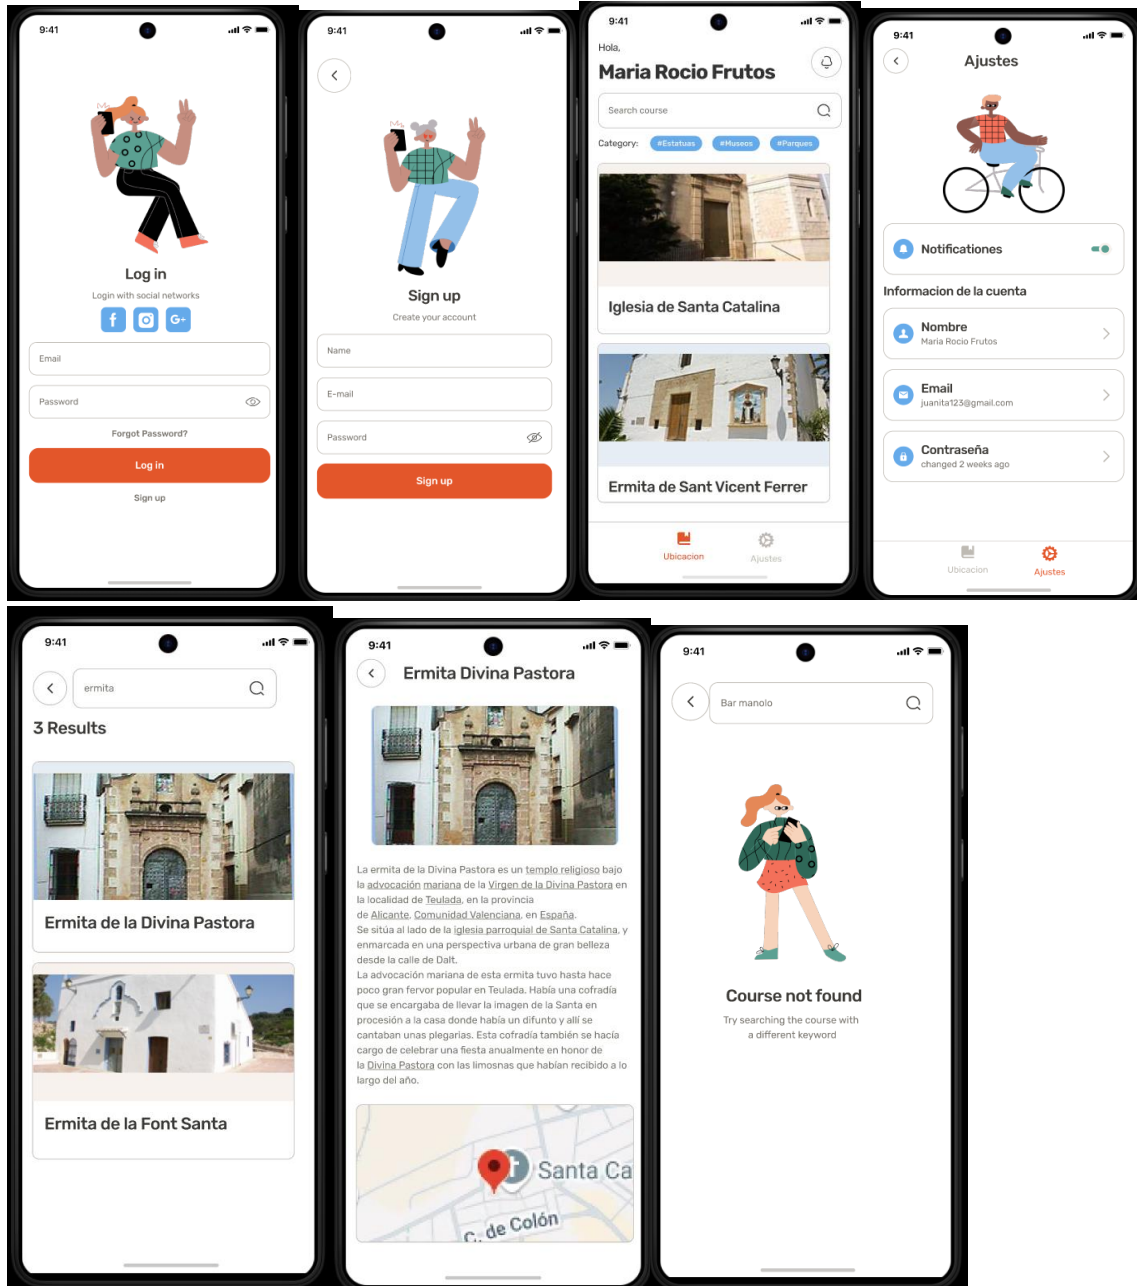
9:41

Log in
Login with social networks
Email
Password
Forgot Password?
Log in
Sign up

9:41

Sign up
Create your account
Name
E-mail
Password
Sign up

9:41
Hola,
Maria Rocio Frutos
Search course
Category: #Estatuas #Museos #Parques
Iglesia de Santa Catalina
Ermita de Sant Vicent Ferrer
Ubicacion
Ajustes

9:41
Ajustes
Notificationes
Informacion de la cuenta
Nombre
Maria Rocio Frutos
Email
juanita123@gmail.com
Contraseña
changed 2 weeks ago
Ubicacion
Ajustes

9:41
ermita
3 Results
Ermita de la Divina Pastora
Ermita de la Font Santa

9:41
Ermita Divina Pastora
La ermita de la Divina Pastora es un templo religioso bajo la advocación mariana de la Virgen de la Divina Pastora en la localidad de Teulada, en la provincia de Alicante, Comunidad Valenciana, en España.
Se sitúa al lado de la iglesia parroquial de Santa Catalina, y enmarcada en una perspectiva urbana de gran belleza desde la calle de Dalt.
La advocación mariana de esta ermita tuvo hasta hace poco gran fervor popular en Teulada. Había una cofradía que se encargaba de llevar la imagen de la Santa en procesión a la casa donde había un difunto y allí se cantaban unas plegarias. Esta cofradía también se hacía cargo de celebrar una fiesta anualmente en honor de la Divina Pastora con las limosnas que habían recibido a lo largo del año.
Santa Ca
C. de Colón

9:41
Bar manolo
Course not found
Try searching the course with a different keyword